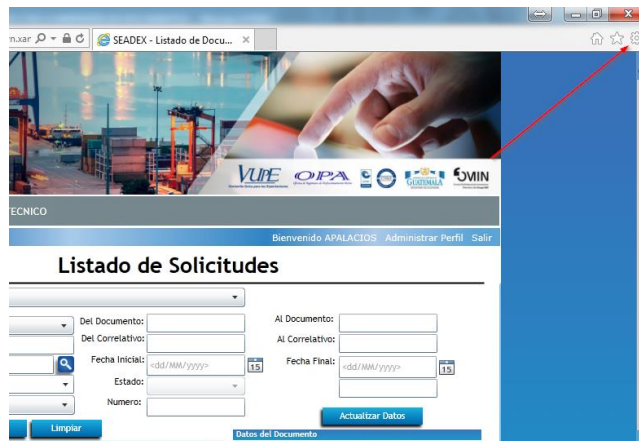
n.xar
SEADEX - Listado de Docu...

VUPE OPA GUATEMALA MIN

TECNICO

Bienvenido APALACIOS Administrar Perfil Salir

Listado de Solicitudes

Del Documento:
Al Documento:
Del Correlativo:
Al Correlativo:
Fecha Inicial: <dd/MM/yyyy> 15
Fecha Final: <dd/MM/yyyy> 15
Estado:
Numero:

Limpiar
Actualizar Datos

Datos del Documento